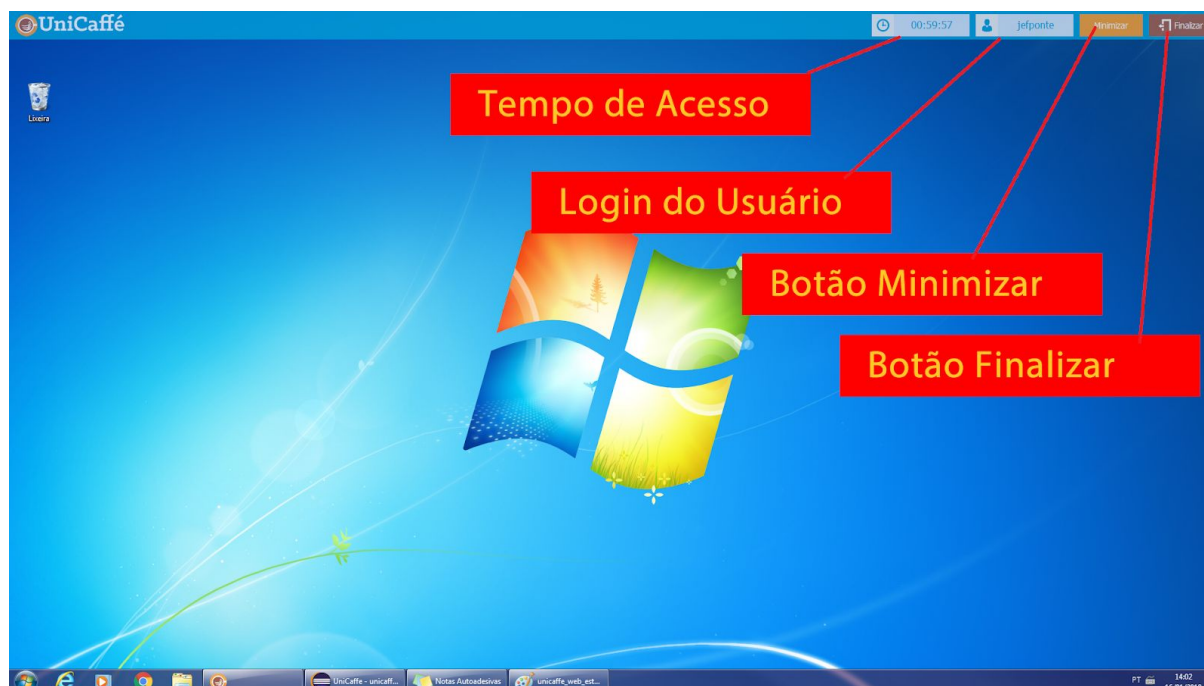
UniCaffé

00:59:57

jefponte

Minimizar

Finalizar

Lixeira

Tempo de Acesso

Login do Usuário

Botão Minimizar

Botão Finalizar

UniCaffe - unicaff...

Notas Autoadesivas

unicaffe_web_est...

PT

14:02

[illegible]